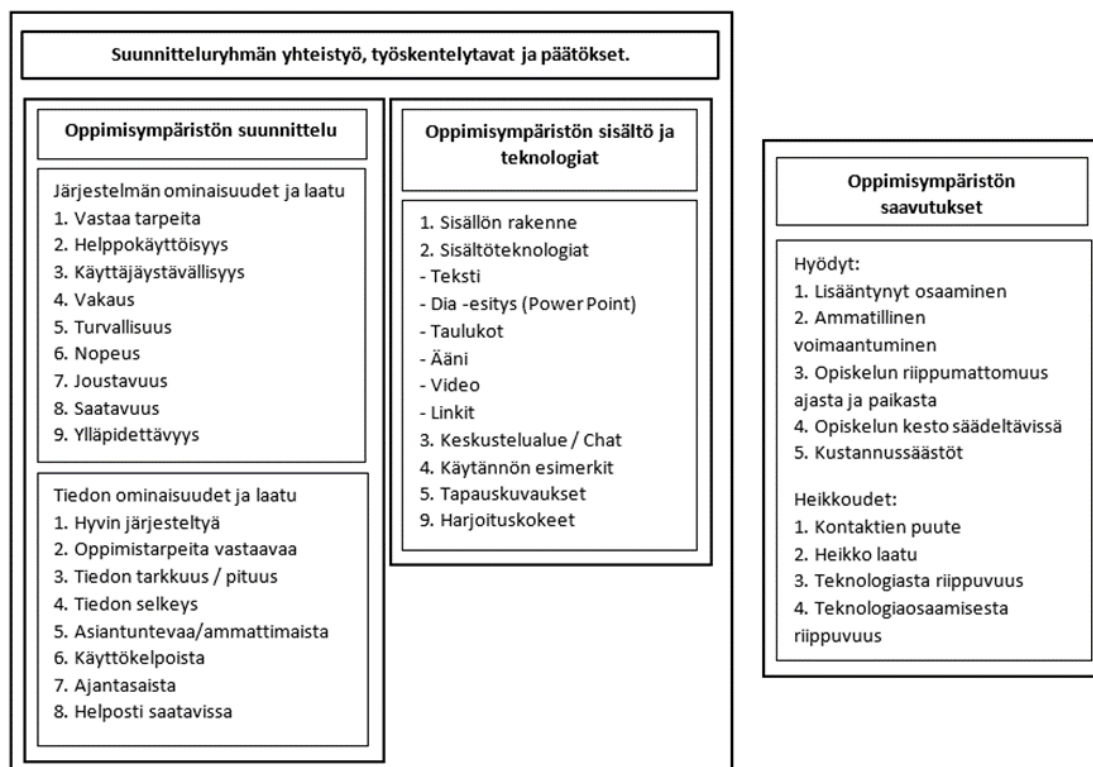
Suunnitteluryhmän yhteistyö, työskentelytavat ja päätökset.

Oppimisympäristön suunnittelu

Järjestelmän ominaisuudet ja laatu
1. Vastaa tarpeita
2. Helppokäyttöisyys
3. Käyttäjäystävällisyys
4. Vakaus
5. Turvallisuus
6. Nopeus
7. Joustavuus
8. Saatavuus
9. Ylläpidettävyys

Tiedon ominaisuudet ja laatu
1. Hyvin järjesteltyä
2. Oppimistarpeita vastaavaa
3. Tiedon tarkkuus / pituus
4. Tiedon selkeys
5. Asiantuntevaa/ammattimaista
6. Käyttökelpoista
7. Ajantasaista
8. Helposti saatavissa

Oppimisympäristön sisältö ja teknologiat

1. Sisällön rakenne
2. Sisältöteknologiat
- Teksti
- Dia -esitys (Power Point)
- Taulukot
- Ääni
- Video
- Linkit
3. Keskustelualue / Chat
4. Käytännön esimerkit
5. Tapauskuvaukset
9. Harjoituskokeet

Oppimisympäristön saavutukset

Hyödyt:
1. Lisääntynyt osaaminen
2. Ammatillinen voimaantuminen
3. Opiskelun riippumattomuus ajasta ja paikasta
4. Opiskelun kesto säädeltävissä
5. Kustannussäästöt

Heikkoudet:
1. Kontaktien puute
2. Heikko laatu
3. Teknologiasta riippuvuus
4. Teknologiaosaamisesta riippuvuus